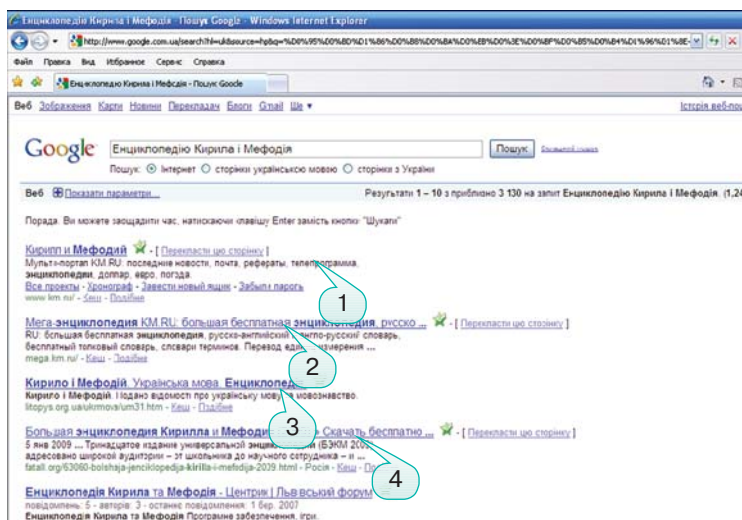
Енциклопедію Кирила і Мефодія - Пошук Google - Windows Internet Explorer

http://www.google.com.ua/search?hl=uk&source=hp&q=%D0%95%D0%BD%D1%86%D0%B8%D0%BA%D0%BB%D0%BE%D0%BF%D0%B5%D0%B4%D1%96%D1%8E-

Файл Правка Вид Избранное Сервис Справка

Енциклопедію Кирила і Мефодія - Пошук Google

Веб Зображення Карти Новини Перекладач Блоги Gmail Ще ▾

Історія веб-пошуку

Google

Енциклопедію Кирила і Мефодія

Пошук

Розширений пошук

Пошук: Інтернет сторінки українською мовою сторінки з України

Веб Показати параметри...

Результати 1 – 10 з приблизно 3 130 на запит Енциклопедію Кирила і Мефодія. (1,24

Порада. Ви можете заощадити час, натискаючи клавішу Enter замість кнопки "Шукати"

Кирилл и Мефодий - [ Перекласти цю сторінку ]
Мульти-портал KM.RU: последние новости, почта, рефераты, телепрограмма, энциклопедии, доллар, евро, погода.
Все проекты - Хронограф - Завести новый ящик - Забыли пароль
www.km.ru/ - Кеш - Подібне

1

Мега-энциклопедия KM.RU: большая бесплатная энциклопедия, русско ... - [ Перекласти цю сторінку ]
RU: большая бесплатная энциклопедия, русско-английский англо-русский словарь, бесплатный толковый словарь, словари терминов. Перевод еди... измерения ...
mega.km.ru/ - Кеш - Подібне

2

Кирило і Мефодій. Українська мова. Енциклопедія
Кирило і Мефодій. Подано відомості про українську мову та мовознавство.
litopys.org.ua/ukrmova/um31.htm - Кеш - Подібне

3

Большая энциклопедия Кирилла и Мефодия ... Скачать бесплатно ... - [ Перекласти цю сторінку ]
5 янв 2009 ... Тринадцатое издание универсальной энциклопедии (БЭКМ 200... адресовано широкой аудитории - от школьника до научного сотрудника – и ...
fatali.org/63060-bolshaja-jenciklopedija-kirilla-i-mefodija-2009.html - Росія - Кеш - Подібне

4

Енциклопедія Кирила та Мефодія - Центрик | Львівський форум
повідомлень: 5 - авторів: 3 - останнє повідомлення: 1 бер. 2007
Енциклопедія Кирила та Мефодія Програмне забезпечення, ігри.